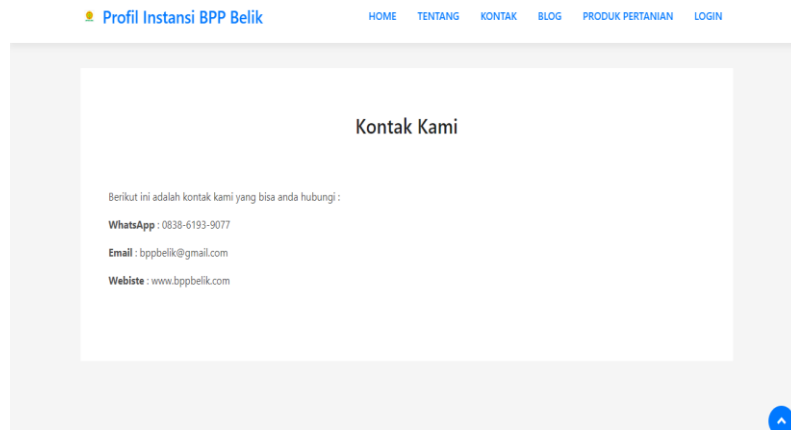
Profil Instansi BPP Belik

HOME TENTANG KONTAK BLOG PRODUK PERTANIAN LOGIN

Kontak Kami

Berikut ini adalah kontak kami yang bisa anda hubungi :

**WhatsApp** : 0838-6193-9077

**Email** : bppbelik@gmail.com

**Webiste** : www.bppbelik.com